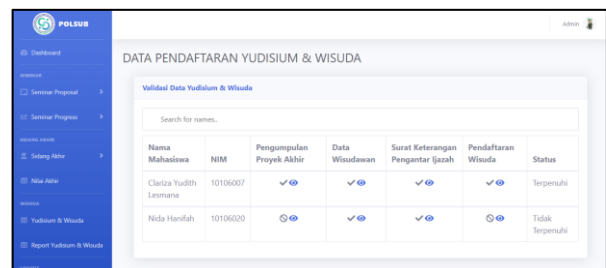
POLSUB

Dashboard

SEMINAR

Seminar Proposal

Seminar Progress

SIDANG AKHIR

Sidang Akhir

Nilai Akhir

WISUDA

Yudisium & Wisuda

Report Yudisium & Wisuda

Admin

DATA PENDAFTARAN YUDISIUM & WISUDA

Validasi Data Yudisium & Wisuda

Search for names..

| Nama Mahasiswa | NIM | Pengumpulan Proyek Akhir | Data Wisudawan | Surat Keterangan Pengantar Ijazah | Pendaftaran Wisuda | Status |
|---|---|---|---|---|---|---|
| Clariza Yudith Lesmana | 10106007 | | | | | Terpenuhi |
| Nida Hanifah | 10106020 | | | | | Tidak Terpenuhi |